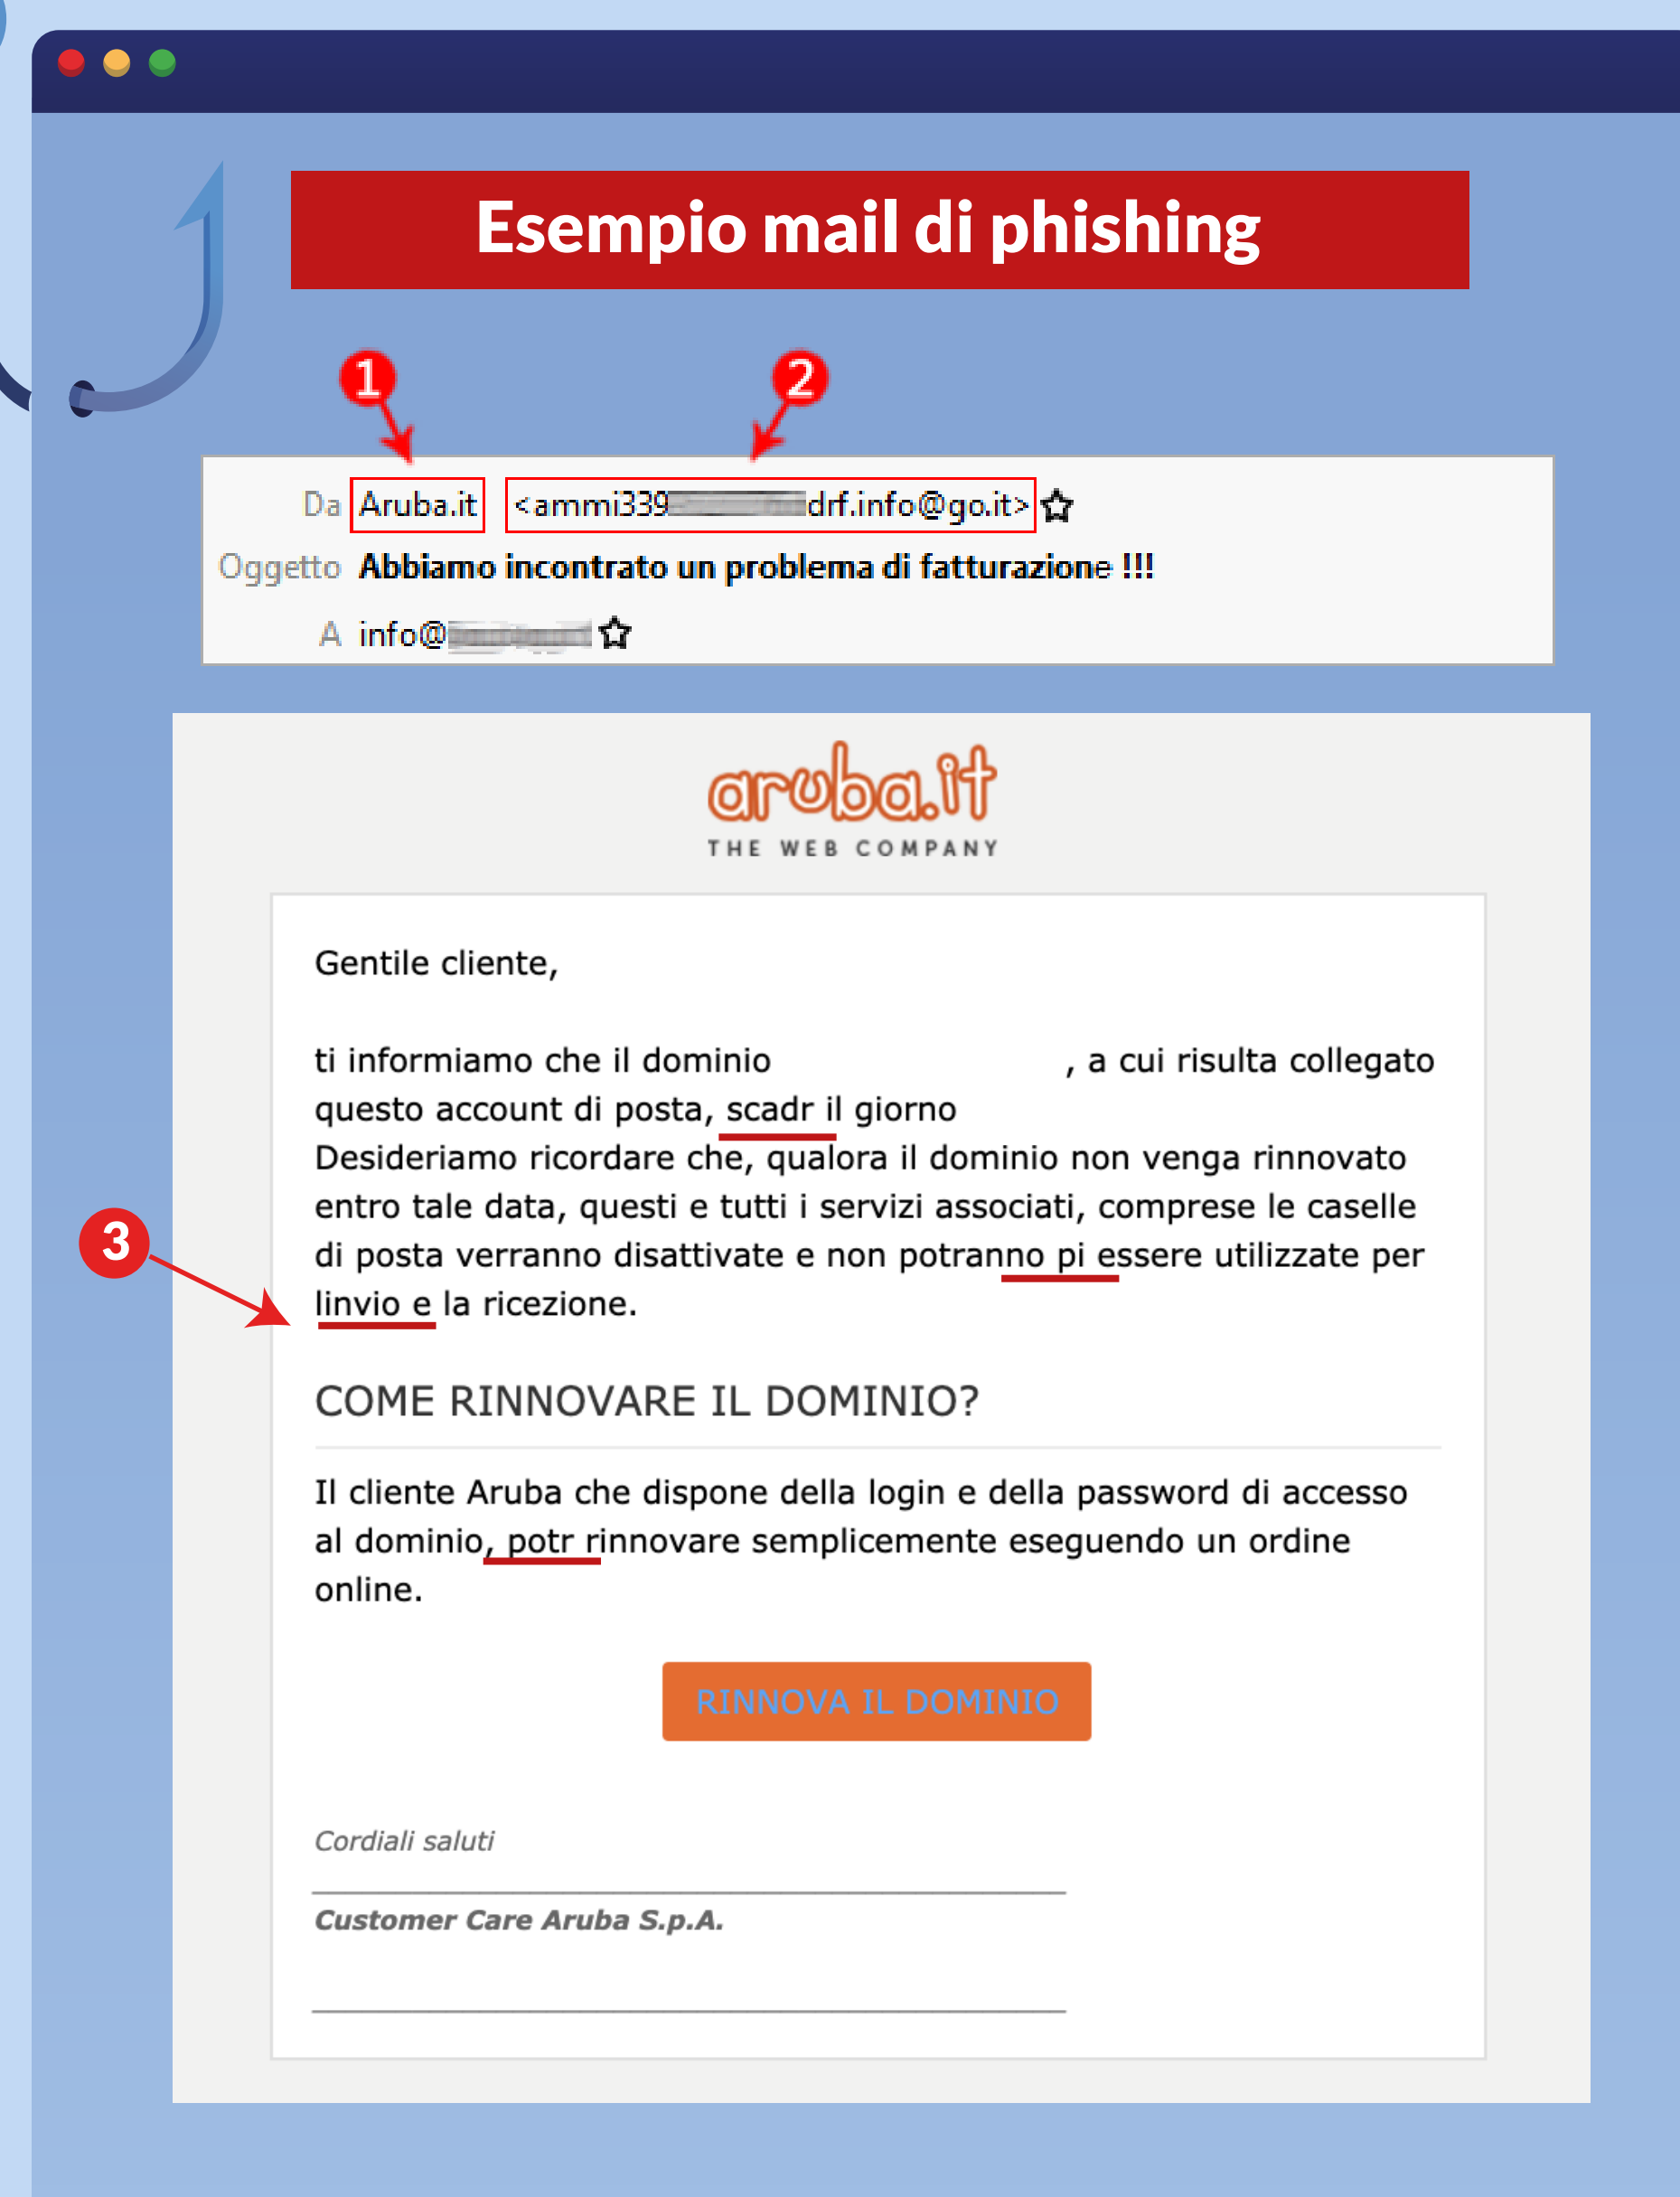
Esempio mail di phishing

1

2

Da Aruba.it <ammi339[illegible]drf.info@go.it>

Oggetto Abbiamo incontrato un problema di fatturazione !!!

A info@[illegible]

aruba.it
THE WEB COMPANY

Gentile cliente,

ti informiamo che il dominio , a cui risulta collegato questo account di posta, scadr il giorno
Desideriamo ricordare che, qualora il dominio non venga rinnovato entro tale data, questi e tutti i servizi associati, comprese le caselle di posta verranno disattivate e non potranno pi essere utilizzate per linvio e la ricezione.

3

COME RINNOVARE IL DOMINIO?

Il cliente Aruba che dispone della login e della password di accesso al dominio, potr rinnovare semplicemente eseguendo un ordine online.

RINNOVA IL DOMINIO

Cordiali saluti

Customer Care Aruba S.p.A.